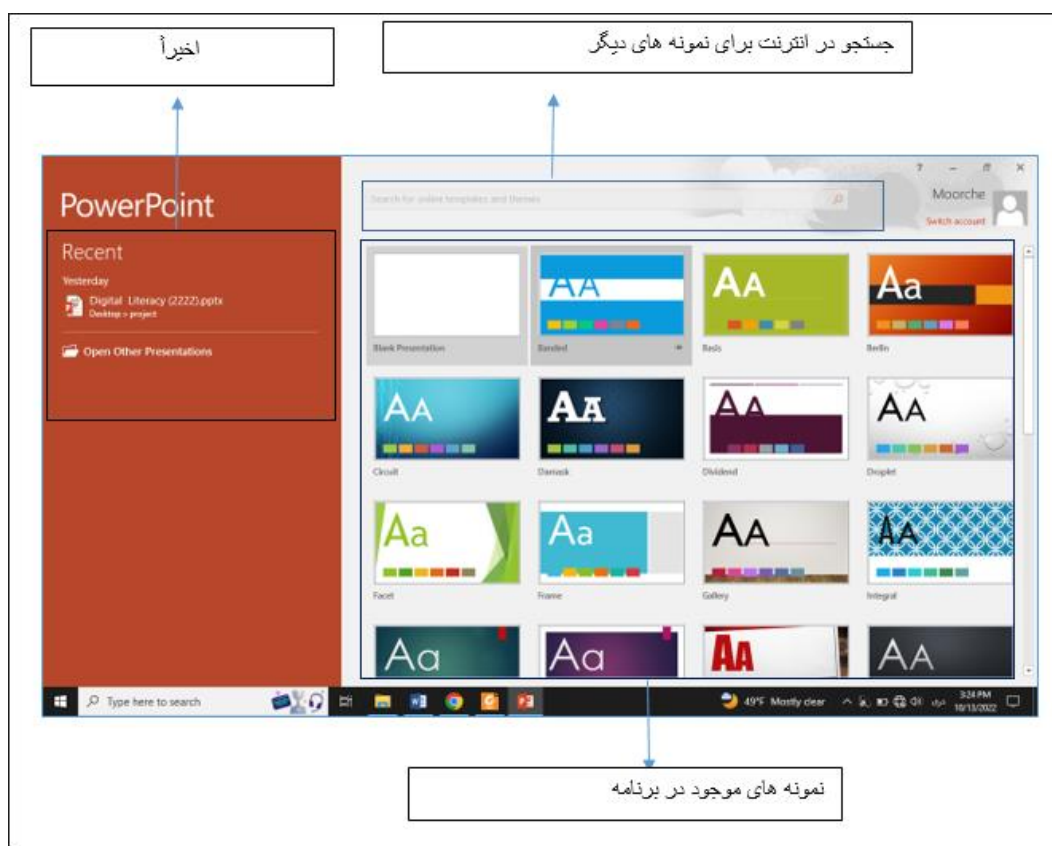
اخیراً

جستجو در انترنت برای نمونه های دیگر

PowerPoint

Recent

Yesterday

Digital Literacy (2222).pptx
Desktop » project

Open Other Presentations

Search for online templates and themes

?
Moorche
Switch account

Blank Presentation

AA
Banded

AA
Basis

Aa
Berlin

AA
Circuit

AA
Damask

AA
Dividend

AA
Droplet

Aa
Facet

Aa
Frame

AA
Gallery

AA
Integral

Aa

Aa

AA

AA

Type here to search

49°F Mostly clear

3:24 PM
10/13/2022

نمونه های موجود در برنامه